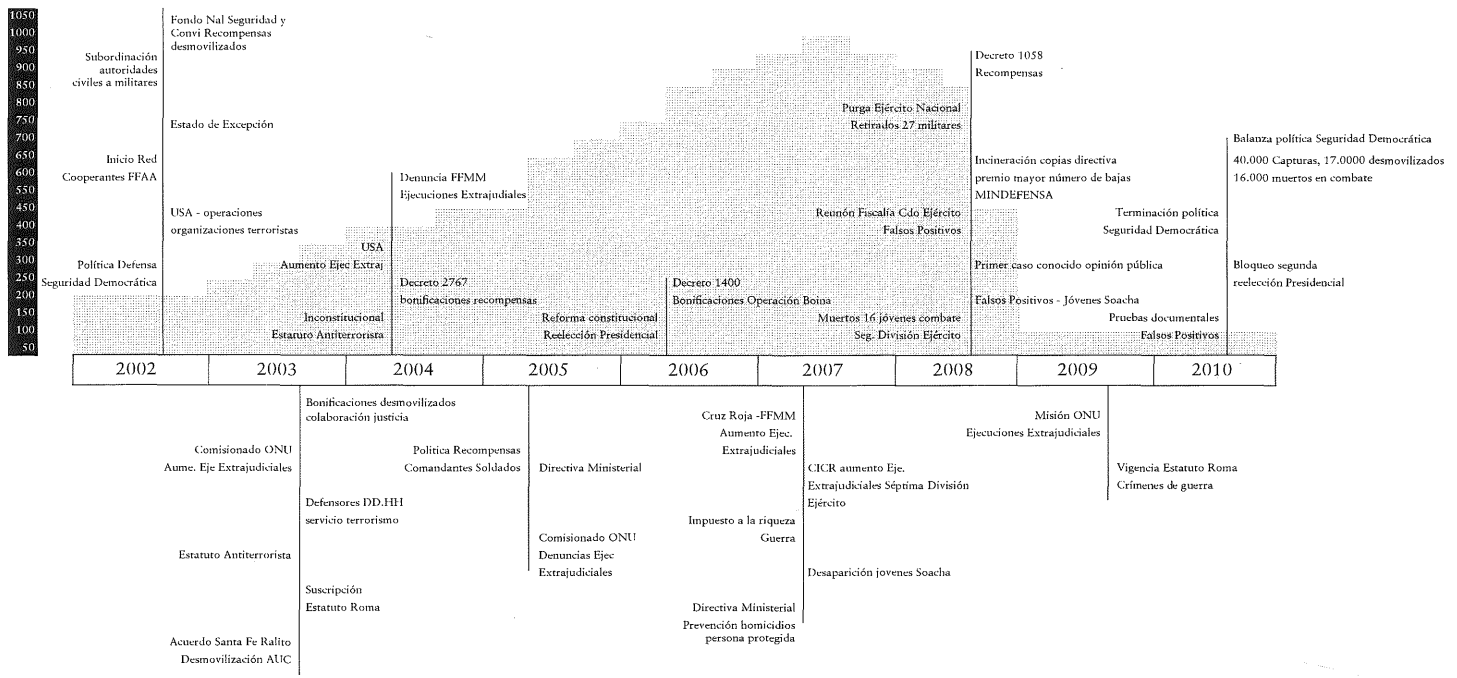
1050
1000
950
900
850
800
750
700
650
600
550
500
450
400
350
300
250
200
150
100
50

Subordinación autoridades civiles a militares

Inicio Red Cooperantes FFAA

Política Defensa Seguridad Democrática

Fondo Nal Seguridad y Convi Recompensas desmovilizados

Estado de Excepción

USA - operaciones organizaciones terroristas

USA
Aumento Ejec Extraj

Inconstitucional
Estatuto Antiterrorista

Denuncia FFMM
Ejecuciones Extrajudiales

Decreto 2767
bonificaciones recompensas

Reforma constitucional
Reelección Presidencial

Decreto 1400
Bonificaciones Operación Boina

Purga Ejército Nacional
Retirados 27 militares

Reunón Fiscalía Cdo Ejército
Falsos Positivos

Muertos 16 jóvenes combate
Seg. División Ejército

Decreto 1058
Recompensas

Incineración copias directiva premio mayor número de bajas MINDEFENSA

Primer caso conocido opinión pública

Falsos Positivos - Jóvenes Soacha

Terminación política Seguridad Democrática

Pruebas documentales
Falsos Positivos

Balanza política Seguridad Democrática
40.000 Capturas, 17.0000 desmovilizados
16.000 muertos en combate

Bloqueo segunda reelección Presidencial

| 2002 | 2003 | 2004 | 2005 | 2006 | 2007 | 2008 | 2009 | 2010 |
|---|---|---|---|---|---|---|---|---|

Comisionado ONU
Aume. Eje Extrajudiciales

Estatuto Antiterrorista

Acuerdo Santa Fe Ralito
Desmovilización AUC

Bonificaciones desmovilizados colaboración justicia

Defensores DD.HH servicio terrorismo

Suscripción
Estatuto Roma

Politica Recompensas
Comandantes Soldados

Directiva Ministerial

Comisionado ONU
Denuncias Ejec
Extrajudiciales

Cruz Roja -FFMM
Aumento Ejec.
Extrajudiciales

Impuesto a la riqueza
Guerra

Directiva Ministerial
Prevención homicidios persona protegida

CICR aumento Eje.
Extrajudiciales Séptima División
Ejército

Desaparición jovenes Soacha

Misión ONU
Ejecuciones Extrajudiciales

Vigencia Estatuto Roma
Crímenes de guerra